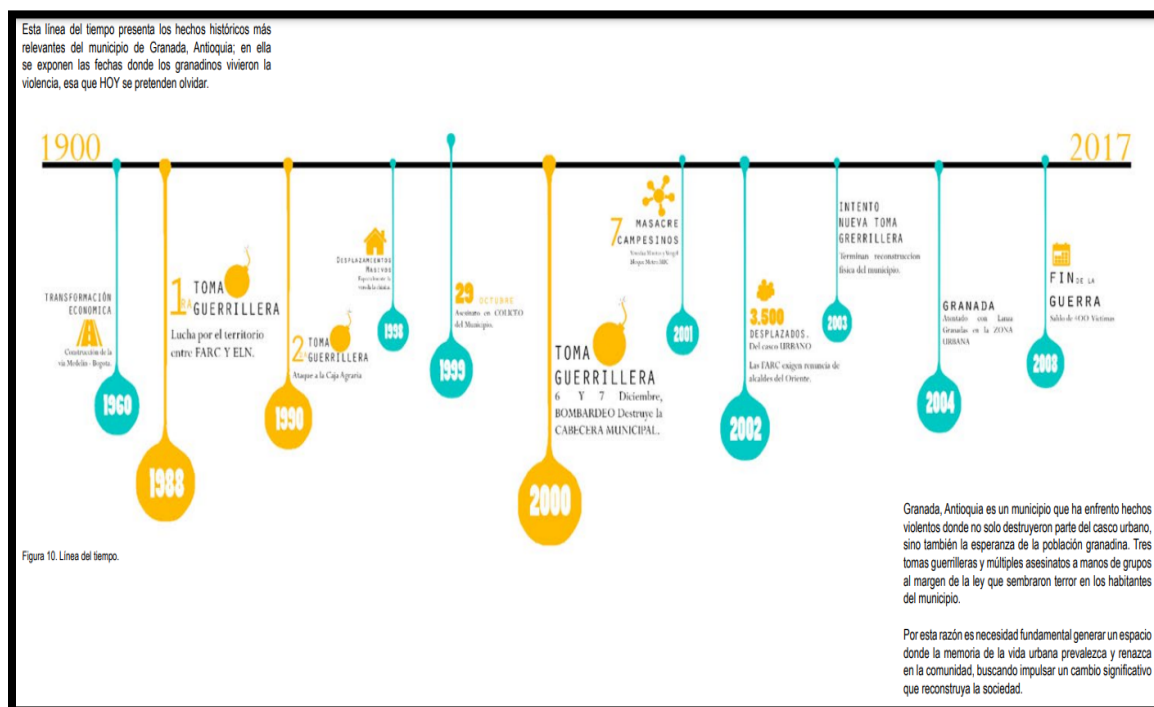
Esta línea del tiempo presenta los hechos históricos más relevantes del municipio de Granada, Antioquia; en ella se exponen las fechas donde los granadinos vivieron la violencia, esa que HOY se pretenden olvidar.

1900

2017

TRANSFORMACIÓN ECONÓMICA

Construcción de la vía Medellín - Bogotá.

1960

1RA TOMA GUERRILLERA

Lucha por el territorio entre FARC Y ELN.

1988

2DA TOMA GUERRILLERA

Ataque a la Caja Agraria

1990

DESPLAZAMIENTOS MASIVOS

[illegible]

1998

29 OCTUBRE

Asesinato en COLECTO del Municipio.

1999

TOMA GUERRILLERA

6 Y 7 Diciembre, BOMBARDEO Destruye la CABECERA MUNICIPAL.

2000

7 MASACRE CAMPESINOS

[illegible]

2001

3.500 DESPLAZADOS.

Del casco URBANO

Las FARC exigen renuncia de alcaldes del Oriente.

2002

INTENTO NUEVA TOMA GRERRILLERA

Terminan reconstruccion física del municipio.

2003

GRANADA

Atentado con Lanza Granadas en la ZONA URBANA

2004

FIN DE LA GUERRA

Saldo de +OO Víctimas

2008

Figura 10. Línea del tiempo.

Granada, Antioquia es un municipio que ha enfrento hechos violentos donde no solo destruyeron parte del casco urbano, sino también la esperanza de la población granadina. Tres tomas guerrilleras y múltiples asesinatos a manos de grupos al margen de la ley que sembraron terror en los habitantes del municipio.

Por esta razón es necesidad fundamental generar un espacio donde la memoria de la vida urbana prevalezca y renazca en la comunidad, buscando impulsar un cambio significativo que reconstruya la sociedad.